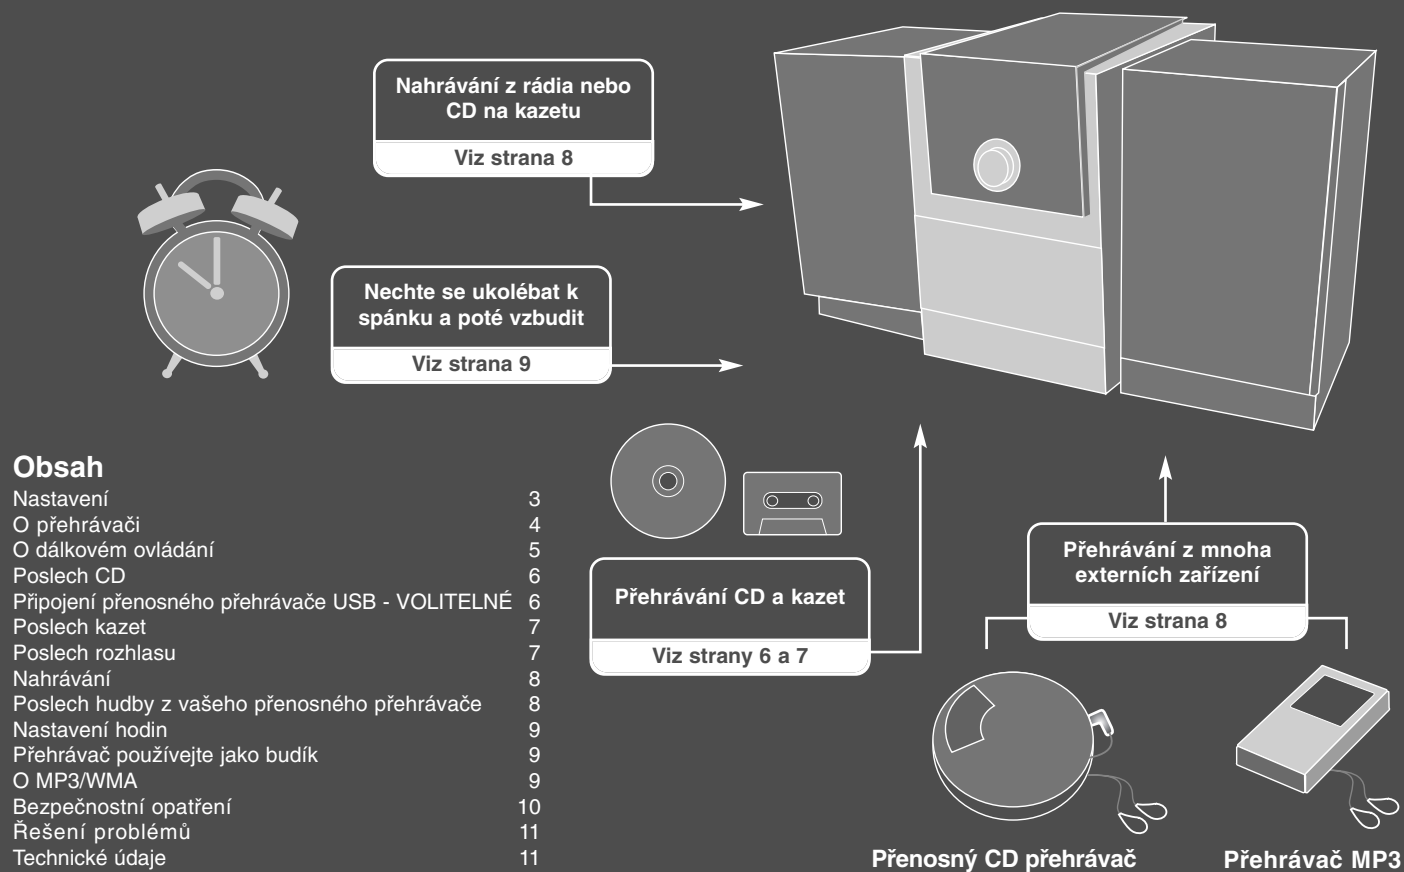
Nahrávání z rádia nebo CD na kazetu

Viz strana 8

Nechte se ukolébat k spánku a poté vzbudit

Viz strana 9

Obsah

| | |
|---|---|
| Nastavení | 3 |
| O přehrávači | 4 |
| O dálkovém ovládání | 5 |
| Poslech CD | 6 |
| Připojení přenosného přehrávače USB - VOLITELNÉ | 6 |
| Poslech kazet | 7 |
| Poslech rozhlasu | 7 |
| Nahrávání | 8 |
| Poslech hudby z vašeho přenosného přehrávače | 8 |
| Nastavení hodin | 9 |
| Přehrávač používejte jako budík | 9 |
| O MP3/WMA | 9 |
| Bezpečnostní opatření | 10 |
| Řešení problémů | 11 |
| Technické údaje | 11 |

Přehrávání CD a kazet

Viz strany 6 a 7

Přehrávání z mnoha externích zařízení

Viz strana 8

Přenosný CD přehrávač

Přehrávač MP3